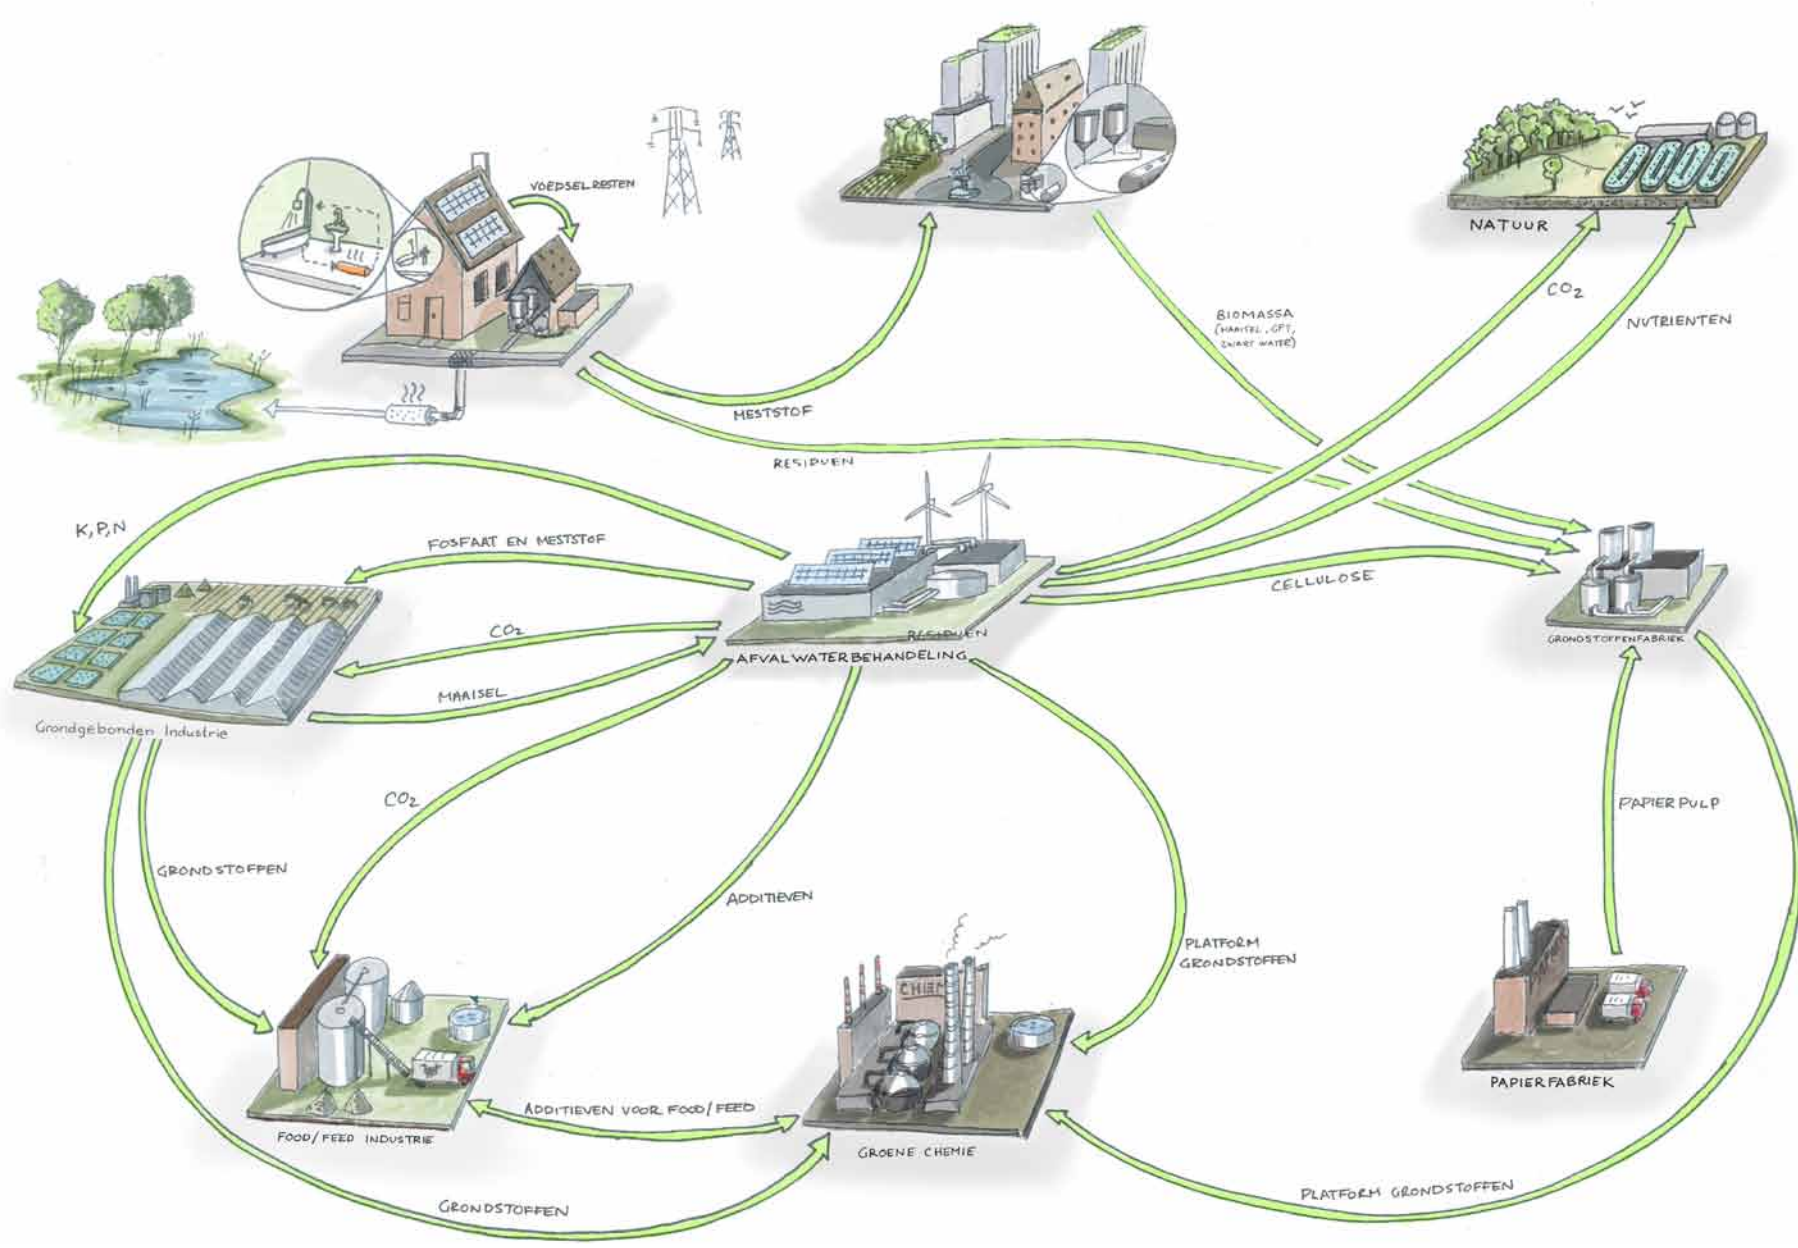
VOEDSELRESTEN

NATUUR

BIOMASSA (MAAISEL, GFT, ZWART WATER)

$CO_2$

NUTRIENTEN

MESTSTOF

RESIDUEN

K,P,N

FOSFAAT EN MESTSTOF

CELLULOSE

$CO_2$

RESIDUEN

AFVALWATERBEHANDELING

GRONDSTOFFENFABRIEK

MAAISEL

Grondgebonden Industrie

$CO_2$

PAPIERPULP

GRONDSTOFFEN

ADDITIEVEN

PLATFORM GRONDSTOFFEN

CHEM

PAPIERFABRIEK

ADDITIEVEN VOOR FOOD/FEED

FOOD/FEED INDUSTRIE

GROENE CHEMIE

PLATFORM GRONDSTOFFEN

GRONDSTOFFEN